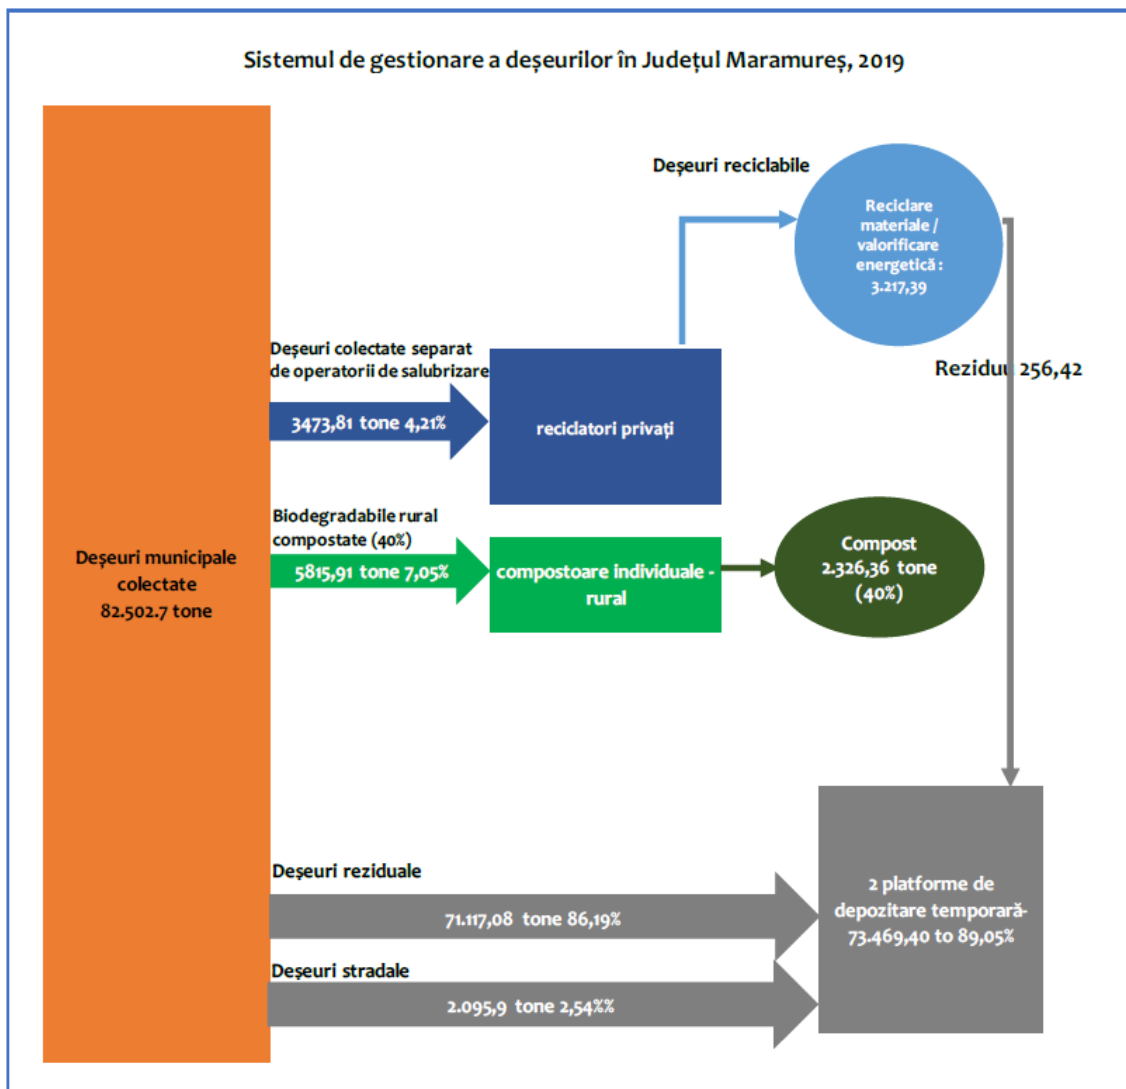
Sistemul de gestionare a deșeurilor în Județul Maramureș, 2019

Deșeuri municipale colectate 82.502.7 tone

Deșeuri reciclabile

Reciclare materiale / valorificare energetică : 3.217,39

Deșeuri colectate separat de operatorii de salubrizare

3473,81 tone 4,21%

reciclatori privați

Reziduu 256,42

Biodegradabile rural compostate (40%)

5815,91 tone 7,05%

compostoare individuale - rural

Compost 2.326,36 tone (40%)

Deșeuri reziduale

71.117,08 tone 86,19%

2 platforme de depozitare temporară- 73.469,40 to 89,05%

Deșeuri stradale

2.095,9 tone 2,54%%